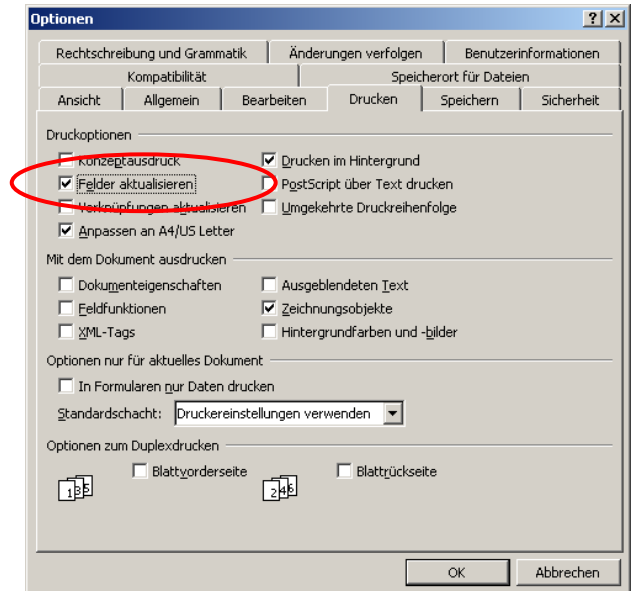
Optionen

Rechtschreibung und Grammatik | Änderungen verfolgen | Benutzerinformationen
Kompatibilität | Speicherort für Dateien
Ansicht | Allgemein | Bearbeiten | Drucken | Speichern | Sicherheit

Druckoptionen
Konzeptausdruck
Felder aktualisieren
Verknüpfungen aktualisieren
Anpassen an A4/US Letter
Drucken im Hintergrund
PostScript über Text drucken
Umgekehrte Druckreihenfolge

Mit dem Dokument ausdrucken
Dokumenteigenschaften
Feldfunktionen
XML-Tags
Ausgeblendeten Text
Zeichnungsobjekte
Hintergrundfarben und -bilder

Optionen nur für aktuelles Dokument
In Formularen nur Daten drucken
Standardschacht: Druckereinstellungen verwenden

Optionen zum Duplexdrucken
135 Blattvorderseite
246 Blattrückseite

OK
Abbrechen